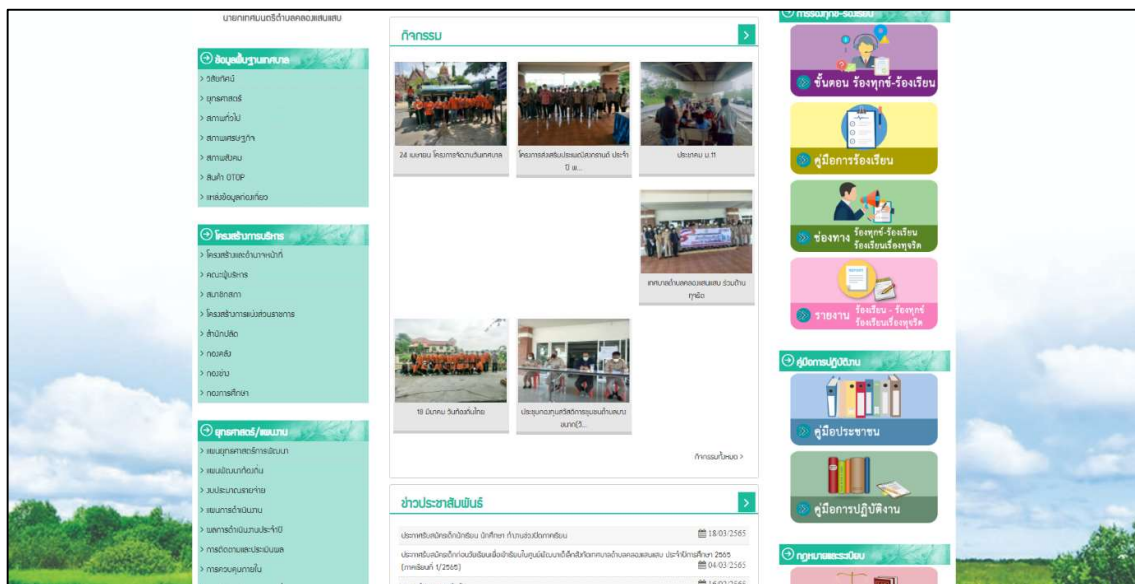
นายกเทศมนตรีตำบลคลองแสนแสบ

ข้อมูลพื้นฐานเทศบาล
> วิสัยทัศน์
> ยุทธศาสตร์
> สภาพทั่วไป
> สภาพเศรษฐกิจ
> สภาพสังคม
> สินค้า OTOP
> แหล่งข้อมูลท่องเที่ยว

โครงสร้างการบริหาร
> โครงสร้างและอำนาจหน้าที่
> คณะผู้บริหาร
> สมาชิกสภา
> โครงสร้างการแบ่งส่วนราชการ
> สำนักปลัด
> กองคลัง
> กองช่าง
> กองการศึกษา

ยุทธศาสตร์/แผนงาน
> แผนยุทธศาสตร์การพัฒนา
> แผนพัฒนาท้องถิ่น
> งบประมาณรายจ่าย
> แผนการดำเนินงาน
> ผลการดำเนินงานประจำปี
> การติดตามและประเมินผล
> การควบคุมภายใน

กิจกรรม
24 เมษายน โครงการวันเทศบาล
โครงการส่งเสริมประเพณีสงกรานต์ ประจำปี พ...
ประชาคม ม.11
เทศบาลตำบลคลองแสนแสบ ร่วมต้านทุจริต
18 มีนาคม วันท้องถิ่นไทย
ประชุมกองทุนสวัสดิการชุมชนตำบลคลองแสนแสบ(3...
กิจกรรมทั้งหมด >

ข่าวประชาสัมพันธ์
ประกาศรับสมัครเด็กนักเรียน นักศึกษา ทำงานช่วงปิดภาคเรียน 18/03/2565
ประกาศรับสมัครเด็กก่อนวัยเรียนเพื่อเข้าเรียนในศูนย์พัฒนาเด็กเล็กสังกัดเทศบาลตำบลคลองแสนแสบ ประจำปีการศึกษา 2565 (ภาคเรียนที่ 1/2565) 04/03/2565
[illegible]

การร้องทุกข์-ร้องเรียน
ขั้นตอน ร้องทุกข์-ร้องเรียน
คู่มือการร้องเรียน
ช่องทาง ร้องทุกข์-ร้องเรียน ร้องเรียนเรื่องทุจริต
รายงาน ร้องเรียน - ร้องทุกข์ ร้องเรียนเรื่องทุจริต

คู่มือการปฏิบัติงาน
คู่มือประชาชน
คู่มือการปฏิบัติงาน

กฎหมายและระเบียบ